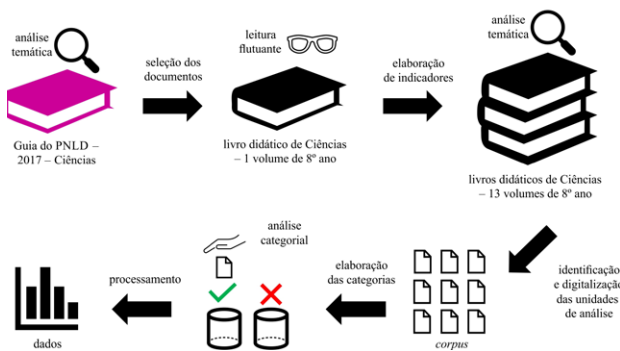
análise temática

Guia do PNLD – 2017 – Ciências

seleção dos documentos

leitura flutuante

livro didático de Ciências – 1 volume de 8º ano

elaboração de indicadores

análise temática

livros didáticos de Ciências – 13 volumes de 8º ano

identificação e digitalização das unidades de análise

corpus

elaboração das categorias

análise categorial

processamento

dados